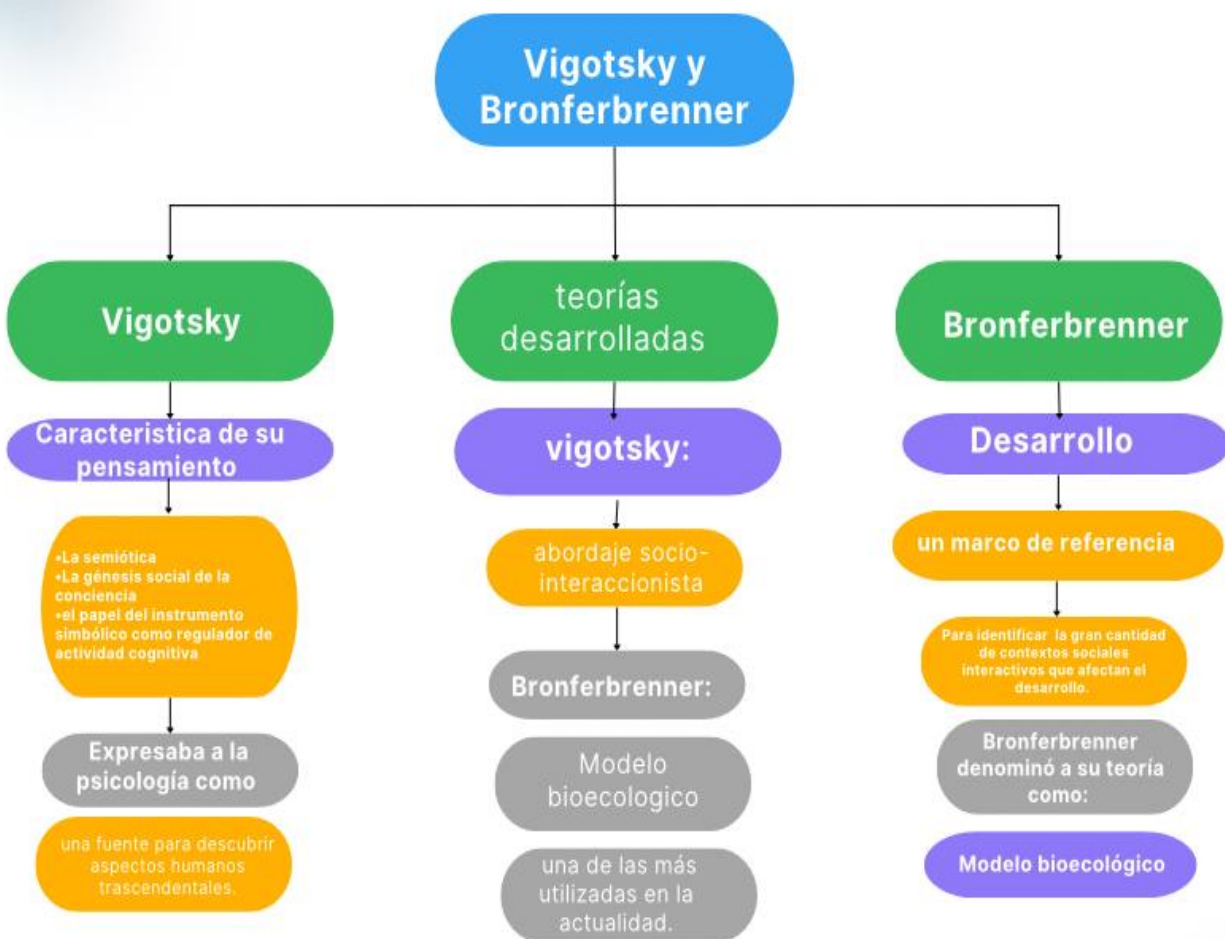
Vigotsky y Bronferbrenner

Vigotsky

Caracteristica de su pensamiento

•La semiótica
•La génesis social de la conciencia
•el papel del instrumento simbólico como regulador de actividad cognitiva

Expresaba a la psicología como

una fuente para descubrir aspectos humanos trascendentales.

teorías desarrolladas

vigotsky:

abordaje socio-interaccionista

Bronferbrenner:

Modelo bioecologico

una de las más utilizadas en la actualidad.

Bronferbrenner

Desarrollo

un marco de referencia

Para identificar la gran cantidad de contextos sociales interactivos que afectan el desarrollo.

Bronferbrenner denominó a su teoría como:

Modelo bioecológico